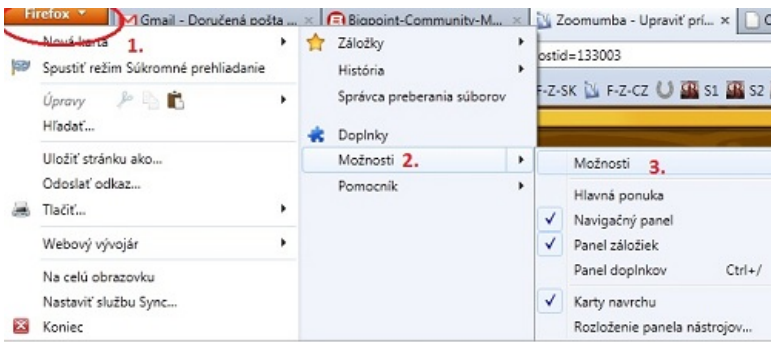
Firefox
Gmail - Doručená pošta ...
Bigpoint-Community-M...
Zoomumba - Upraviť prí...
ostid=133003
F-Z-SK F-Z-CZ S1 S2

Nová karta 1.
Spustiť režim Súkromné prehliadanie
Úpravy
Hľadať...
Uložiť stránku ako...
Odoslať odkaz...
Tlačiť...
Webový vývojár
Na celú obrazovku
Nastaviť službu Sync...
Koniec

Záložky
História
Správca preberania súborov
Doplnky
Možnosti 2.
Pomocník

Možnosti 3.
Hlavná ponuka
Navigačný panel
Panel záložiek
Panel doplnkov Ctrl+/
Karty navrchu
Rozloženie panela nástrojov...